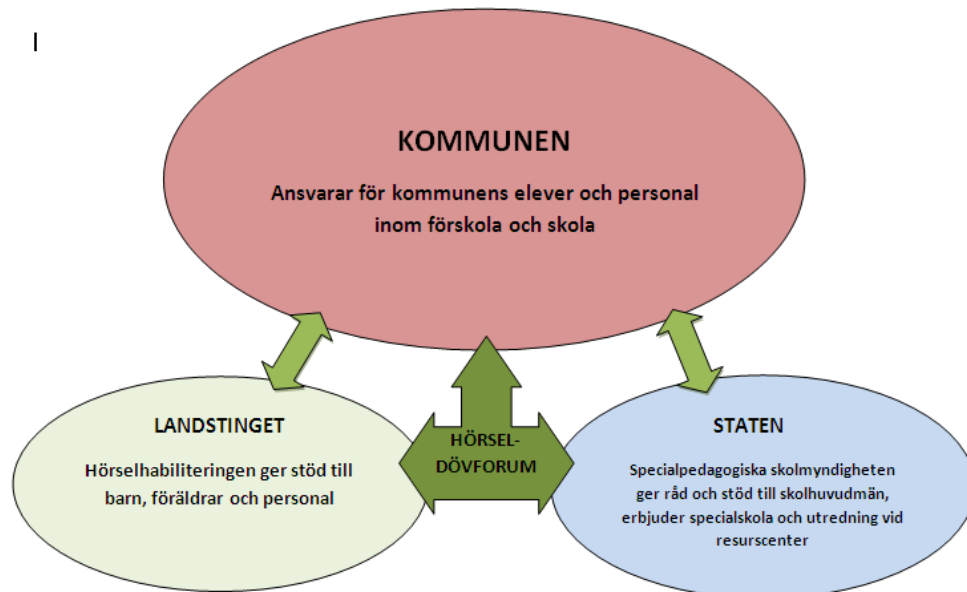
I

KOMMUNEN

Ansvarar för kommunens elever och personal inom förskola och skola

LANDSTINGET

Hörselhabiliteringen ger stöd till barn, föräldrar och personal

HÖRSEL-DÖVFORUM

STATEN

Specialpedagogiska skolmyndigheten ger råd och stöd till skolhuvudmän, erbjuder specialskola och utredning vid resurscenter